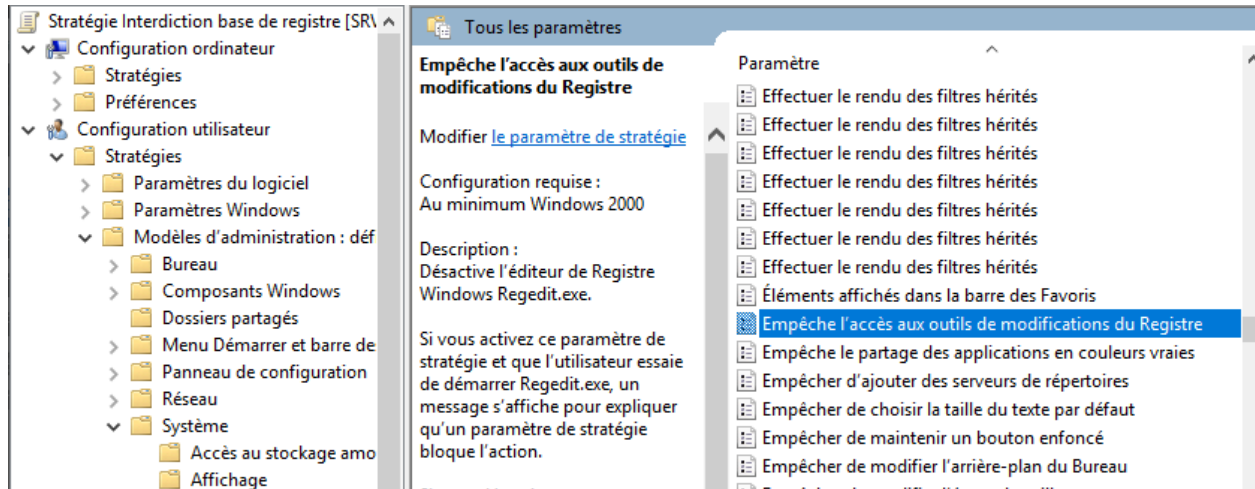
Stratégie Interdiction base de registre [SRV
Configuration ordinateur
Stratégies
Préférences
Configuration utilisateur
Stratégies
Paramètres du logiciel
Paramètres Windows
Modèles d'administration : déf
Bureau
Composants Windows
Dossiers partagés
Menu Démarrer et barre de
Panneau de configuration
Réseau
Système
Accès au stockage amo
Affichage

Tous les paramètres

Empêche l'accès aux outils de modifications du Registre

Modifier le paramètre de stratégie

Configuration requise :
Au minimum Windows 2000

Description :
Désactive l'éditeur de Registre Windows Regedit.exe.

Si vous activez ce paramètre de stratégie et que l'utilisateur essaie de démarrer Regedit.exe, un message s'affiche pour expliquer qu'un paramètre de stratégie bloque l'action.

Paramètre
Effectuer le rendu des filtres hérités
Effectuer le rendu des filtres hérités
Effectuer le rendu des filtres hérités
Effectuer le rendu des filtres hérités
Effectuer le rendu des filtres hérités
Effectuer le rendu des filtres hérités
Effectuer le rendu des filtres hérités
Éléments affichés dans la barre des Favoris
Empêche l'accès aux outils de modifications du Registre
Empêche le partage des applications en couleurs vraies
Empêcher d'ajouter des serveurs de répertoires
Empêcher de choisir la taille du texte par défaut
Empêcher de maintenir un bouton enfoncé
Empêcher de modifier l'arrière-plan du Bureau
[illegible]